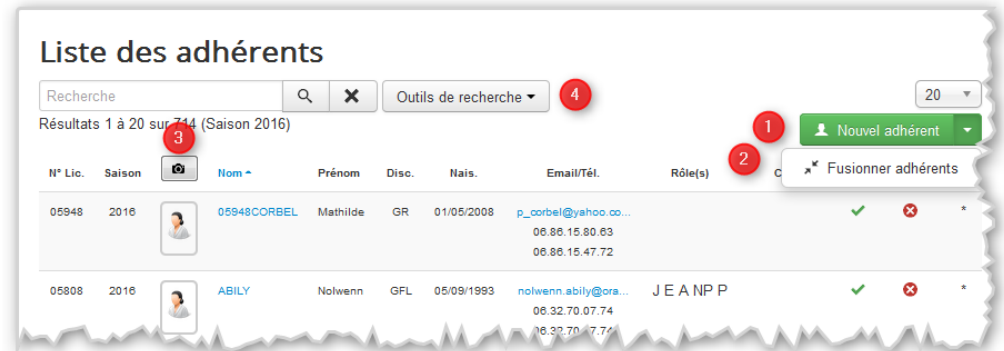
Liste des adhérents

Recherche

Outils de recherche ▾

4

20 ▾

Résultats 1 à 20 sur 714 (Saison 2016)

3

1

Nouvel adhérent ▾

2

Fusionner adhérents

| N° Lic. | Saison | | Nom ▲ | Prénom | Disc. | Nais. | Email/Tél. | Rôle(s) | C | | | |
|---|---|---|---|---|---|---|---|---|---|---|---|---|
| 05948 | 2016 | | 05948CORBEL | Mathilde | GR | 01/05/2008 | p_corbel@yahoo.co... 06.86.15.80.63 06.86.15.47.72 | | | ✔ | ✖ | * |
| 05808 | 2016 | | ABILY | Nolwenn | GFL | 05/09/1993 | nolwenn.abily@ora... 06.32.70.07.74 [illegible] | J E A NP P | | ✔ | ✖ | * |